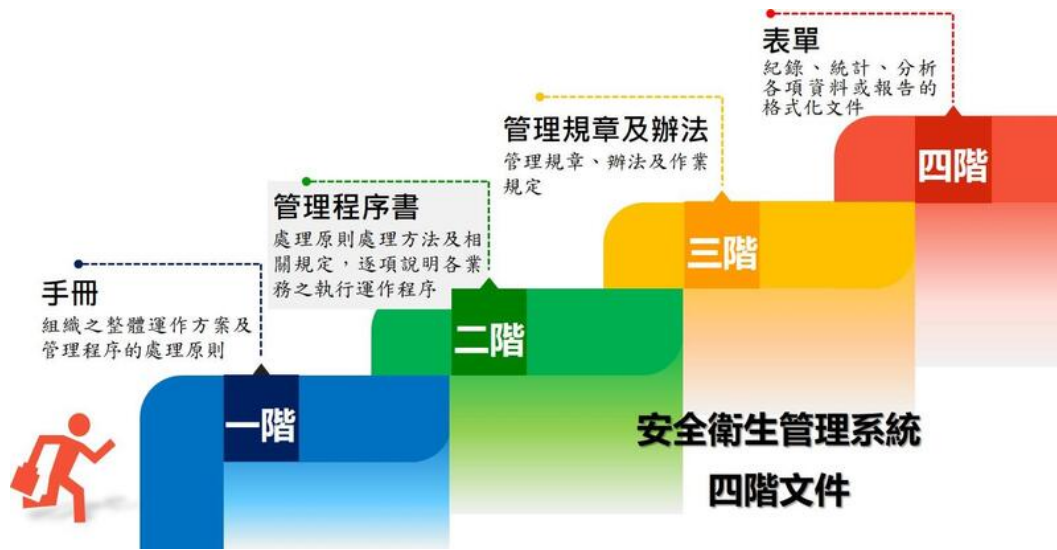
表單
紀錄、統計、分析各項資料或報告的格式化文件

管理規章及辦法
管理規章、辦法及作業規定

管理程序書
處理原則處理方法及相關規定，逐項說明各業務之執行運作程序

手冊
組織之整體運作方案及管理程序的處理原則

四階

三階

二階

一階

安全衛生管理系統
四階文件